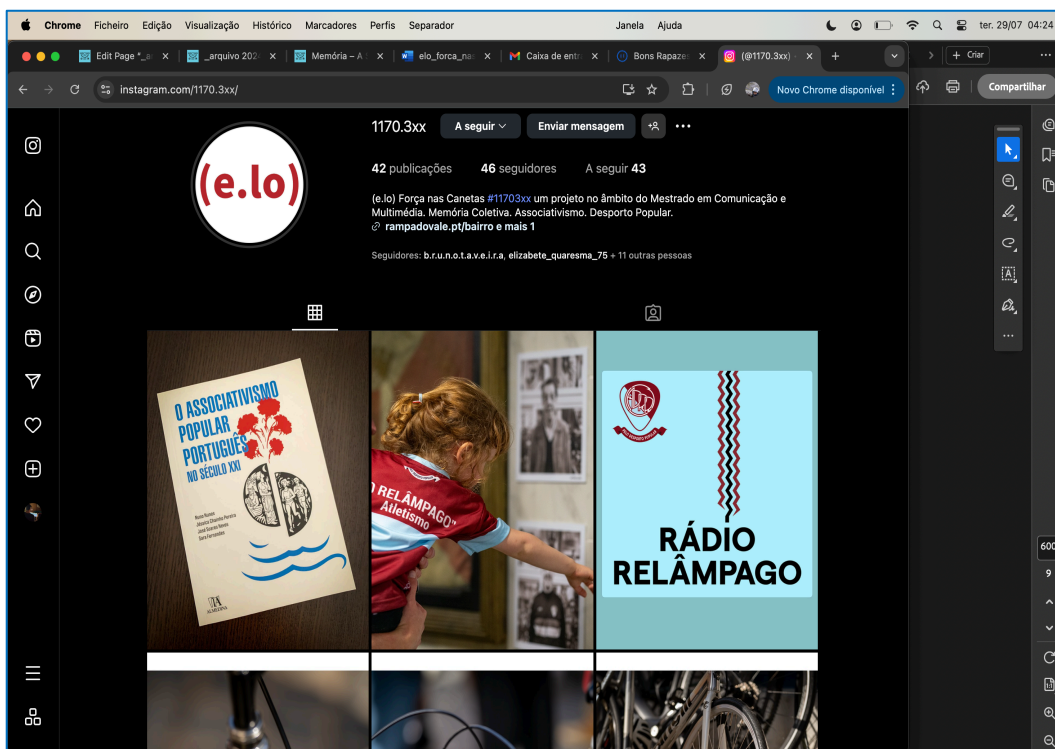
Chrome Ficheiro Edição Visualização Histórico Marcadores Perfis Separador Janela Ajuda ter. 29/07 04:24

Edit Page "_a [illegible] _arquivo 202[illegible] Memória – A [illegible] elo_forca_na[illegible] Caixa de entr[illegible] Bons Rapaze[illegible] (@1170.3xx) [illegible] Criar

instagram.com/1170.3xx/ Novo Chrome disponível Compartilhar

1170.3xx A seguir Enviar mensagem

(e.lo)

42 publicações 46 seguidores A seguir 43

(e.lo) Força nas Canetas #11703xx um projeto no âmbito do Mestrado em Comunicação e Multimédia. Memória Coletiva. Associativismo. Desporto Popular.
rampadovale.pt/bairro e mais 1

Seguidores: b.r.u.n.o.t.a.v.e.i.r.a, elizabete_quaresma_75 + 11 outras pessoas

O ASSOCIATIVISMO POPULAR PORTUGUÊS NO SÉCULO XXI

O RELÂMPAGO Atletismo

RÁDIO RELÂMPAGO

600
9